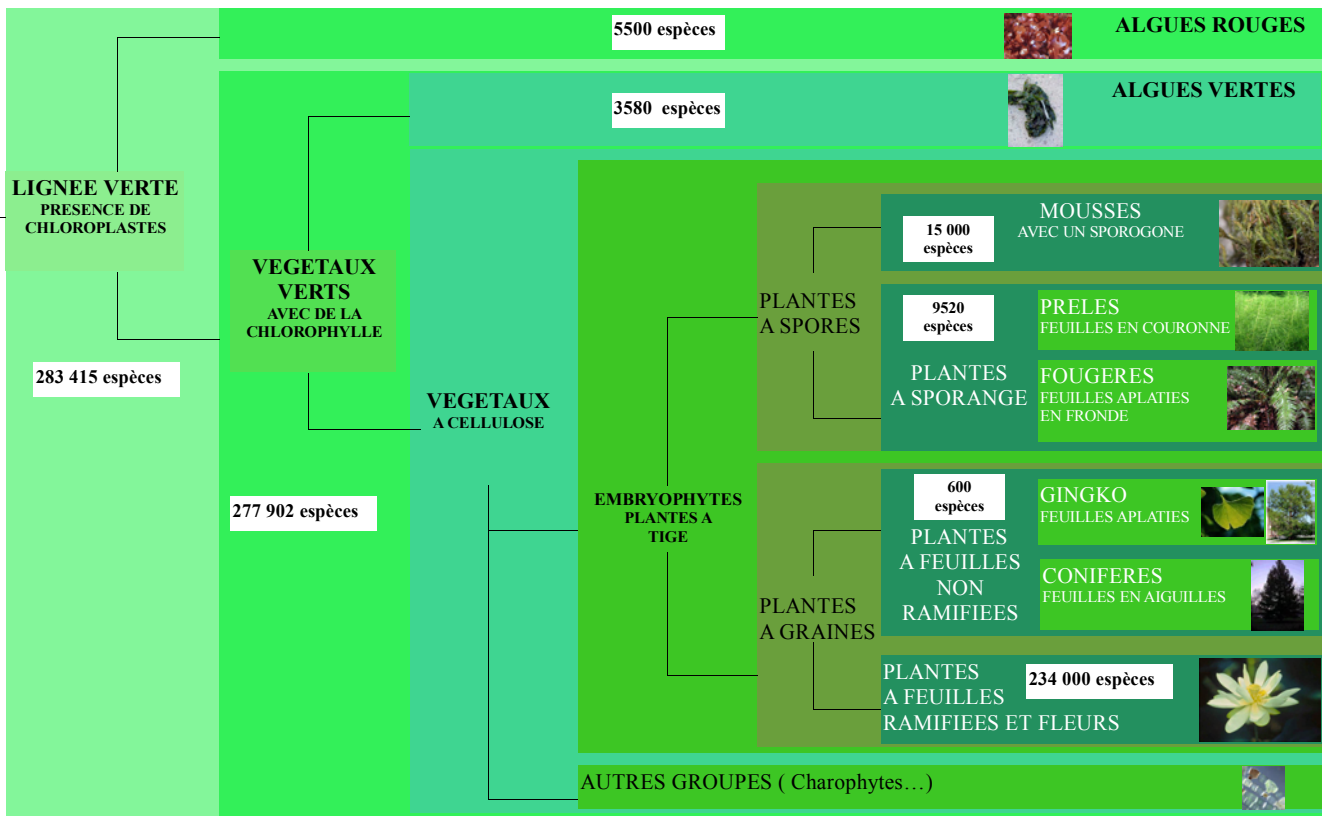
5500 espèces

ALGUES ROUGES

3580 espèces

ALGUES VERTES

LIGNEE VERTE
PRESENCE DE CHLOROPLASTES

283 415 espèces

VEGETAUX VERTS
AVEC DE LA CHLOROPHYLLE

277 902 espèces

VEGETAUX
A CELLULOSE

EMBRYOPHYTES
PLANTES A TIGE

PLANTES
A SPORES

15 000 espèces

MOUSSES
AVEC UN SPOROGONE

9520 espèces

PLANTES
A SPORANGE

PRELES
FEUILLES EN COURONNE

FOUGERES
FEUILLES APLATIES EN FRONDE

PLANTES
A GRAINES

600 espèces

PLANTES
A FEUILLES
NON
RAMIFIEES

GINGKO
FEUILLES APLATIES

CONIFERES
FEUILLES EN AIGUILLES

PLANTES
A FEUILLES
RAMIFIEES ET FLEURS

234 000 espèces

AUTRES GROUPES ( Charophytes…)